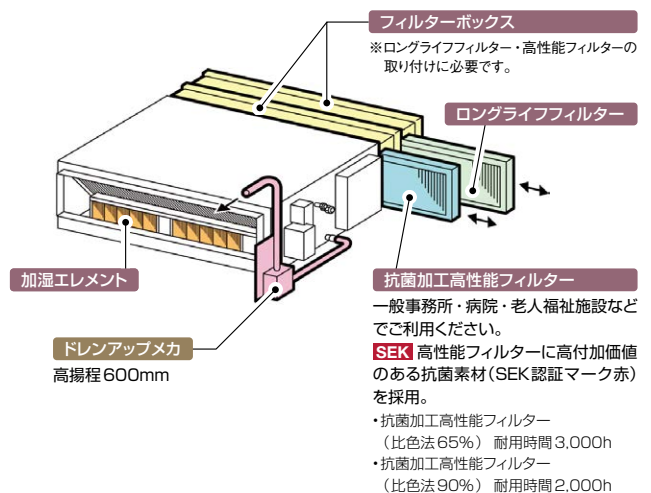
フィルターボックス

※ロングライフフィルター・高性能フィルターの取り付けに必要です。

ロングライフフィルター

加湿エレメント

抗菌加工高性能フィルター

一般事務所・病院・老人福祉施設などでご利用ください。

SEK 高性能フィルターに高付加価値のある抗菌素材(SEK認証マーク赤)を採用。

•抗菌加工高性能フィルター
(比色法65%) 耐用時間3,000h

•抗菌加工高性能フィルター
(比色法90%) 耐用時間2,000h

ドレンアップメカ

高揚程600mm